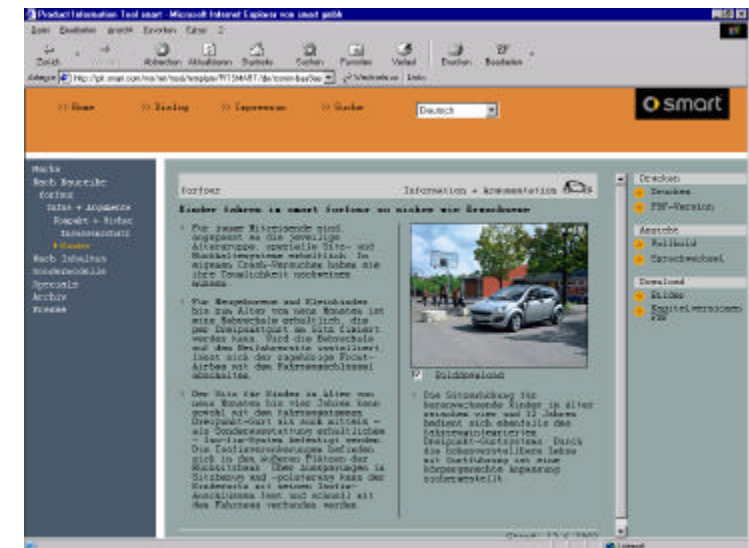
Product Information Tool smart - Microsoft Internet Explorer von smart gmbh

Datei Bearbeiten Ansicht Favoriten Extras ?

Zurück Vorwärts Abbrechen Aktualisieren Startseite Suchen Favoriten Verlauf Drucken Bearbeiten

Adresse http://pit.smart.com/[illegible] Wechseln zu Links

>> Home >> Katalog >> Impressum >> Suche Deutsch

smart

Marke
Nach Baureihe
Forfour
Daten + Argumente
Komfort + Sicherheit
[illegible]
Kinder
Nach Inhalten
Sondermodelle
Specials
Archiv
Presse

Forfour Information + Argumentation

Kinder fahren im smart forfour so sicher wie Erwachsene

Für unsere Mitreisenden sind, angepasst an die jeweilige Altersgruppe, spezielle Sitz- und Rückhaltesysteme erhältlich. In eigenen Crash-Versuchen haben wir ihre Tauglichkeit nachweisen müssen.

Für Neugeborene und Kleinkinder bis zum Alter von neun Monaten ist eine Babyschale erhältlich, die per Dreipunktgurt am Sitz fixiert werden kann. Wird die Babyschale auf dem Beifahrersitz installiert, lässt sich der zugehörige Front-Airbag mit dem Fahrzeugschlüssel abschalten.

Der Sitz für Kinder im Alter von neun Monaten bis vier Jahren kann sowohl mit dem fahrzeugeigenen Dreipunkt-Gurt als auch mittels - als Sonderausstattung erhältlichem - Isofix-System befestigt werden. Die Isofixverankerungen befinden sich in den äußeren Plätzen der Rücksitzbank. Über Aussparungen in Sitzbezug und -polsterung kann der Kindersitz mit seinen Isofix-Anschlüssen leicht und schnell mit dem Fahrzeug verbunden werden.

Bilddownload

Die Sitzerhöhung für heranwachsende Kinder im Alter zwischen vier und 12 Jahren bedient sich ebenfalls des fahrzeugeigenen Dreipunkt-Gurtsystems. Durch die höhenverstellbare Lehne mit Gurtführung ist eine körpergerechte Anpassung sichergestellt.

Drucken
Drucken
PDF-Version
Ansicht
Vollbild
Sprachwechsel
Download
Bilder
Kapitelversion PDF

Stand: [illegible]

Internet